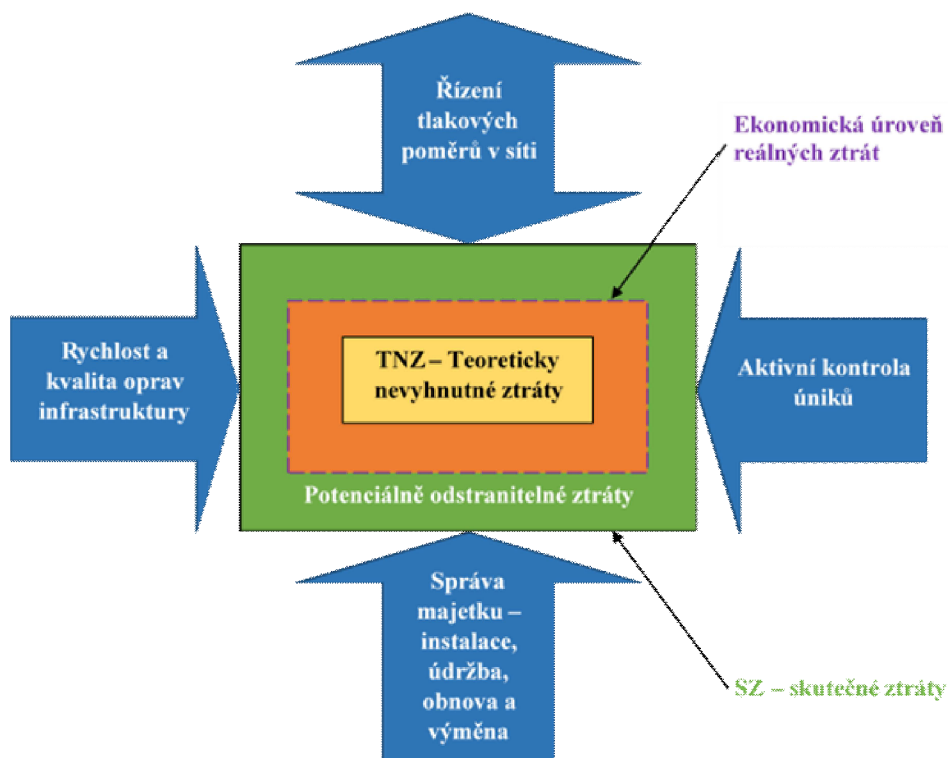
Řízení tlakových poměrů v síti

Ekonomická úroveň reálných ztrát

Rychlost a kvalita oprav infrastruktury

TNZ – Teoreticky nevyhnutné ztráty

Aktivní kontrola úniků

Potenciálně odstranitelné ztráty

Správa majetku – instalace, údržba, obnova a výměna

SZ – skutečné ztráty